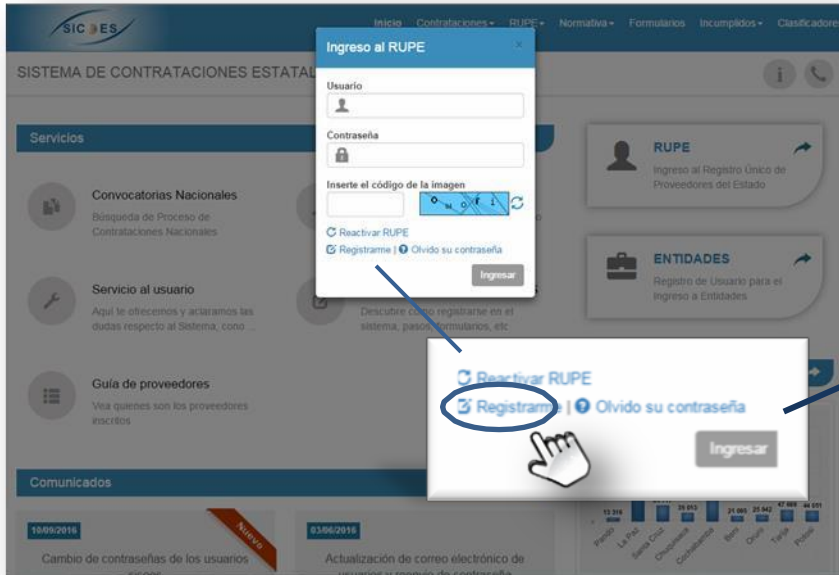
SICOES

Inicio Contrataciones RUPE Normativa Formularios Incumplidos Clasificador

SISTEMA DE CONTRATACIONES ESTATAL

Servicios

Convocatorias Nacionales
Búsqueda de Proceso de Contrataciones Nacionales

Servicio al usuario
Aquí te ofrecemos y aclaramos las dudas respecto al Sistema, cono ...

Guía de proveedores
Vea quienes son los proveedores inscritos

Descubre cómo registrarse en el sistema, pasos, formularios, etc

RUPE
Ingreso al Registro Único de Proveedores del Estado

ENTIDADES
Registro de Usuario para el Ingreso a Entidades

Ingreso al RUPE
×
Usuario
Contraseña
Inserte el código de la imagen
Reactivar RUPE
Registrarme | Olvido su contraseña
Ingresar

Reactivar RUPE
Registrarme | Olvido su contraseña
Ingresar

Comunicados

10/09/2016
Nuevo
Cambio de contraseñas de los usuarios sicoes

03/06/2016
Actualización de correo electrónico de usuarios y reenvío de contraseña

Pando La Paz Santa Cruz Chuquisaca Cochabamba Beni Oruro Tarija Potosí
13 316 25 013 21 065 25 942 47 869 44 031